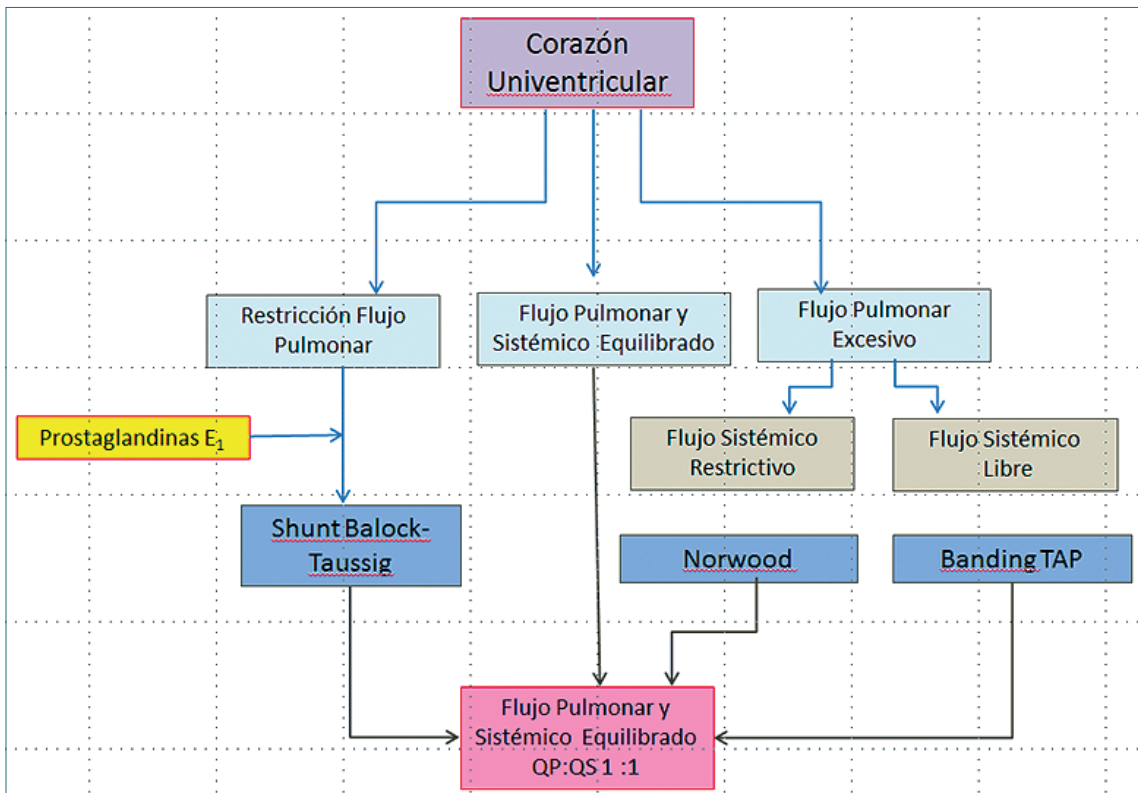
Corazón Univentricular

Restricción Flujo Pulmonar

Flujo Pulmonar y Sistémico Equilibrado

Flujo Pulmonar Excesivo

Prostaglandinas $E_1$

Flujo Sistémico Restrictivo

Flujo Sistémico Libre

Shunt Balock-Taussig

Norwood

Banding TAP

Flujo Pulmonar y Sistémico Equilibrado QP:QS 1 :1